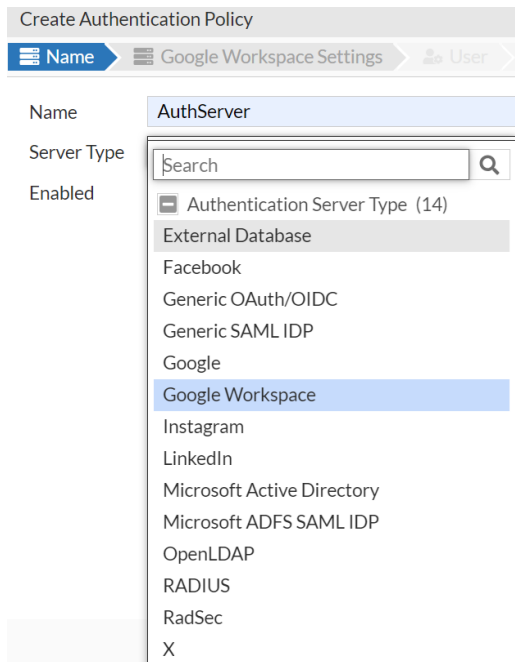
Create Authentication Policy

Name
Google Workspace Settings
User

Name
AuthServer

Server Type

Enabled

Search

Authentication Server Type (14)
External Database
Facebook
Generic OAuth/OIDC
Generic SAML IDP
Google
Google Workspace
Instagram
LinkedIn
Microsoft Active Directory
Microsoft ADFS SAML IDP
OpenLDAP
RADIUS
RadSec
X